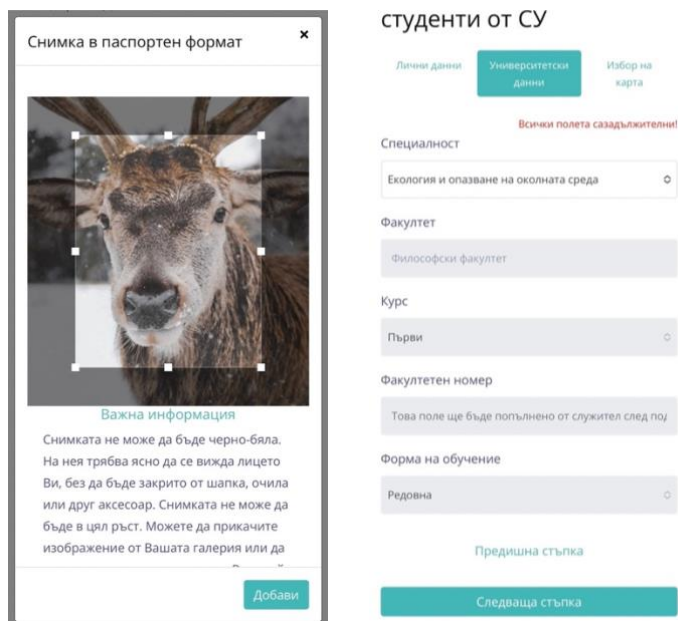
Снимка в паспортен формат

×

Важна информация

Снимката не може да бъде черно-бяла. На нея трябва ясно да се вижда лицето Ви, без да бъде закрито от шапка, очила или друг аксесоар. Снимката не може да бъде в цял ръст. Можете да прикачите изображение от Вашата галерия или да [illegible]

Добави

студенти от СУ

Лични данни

Университетски данни

Избор на карта

Всички полета саздължителни!

Специалност

Екология и опазване на околната среда

Факултет

Философски факултет

Курс

Първи

Факултетен номер

Това поле ще бъде попълнено от служител след по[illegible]

Форма на обучение

Редовна

Предишна стъпка

Следваща стъпка